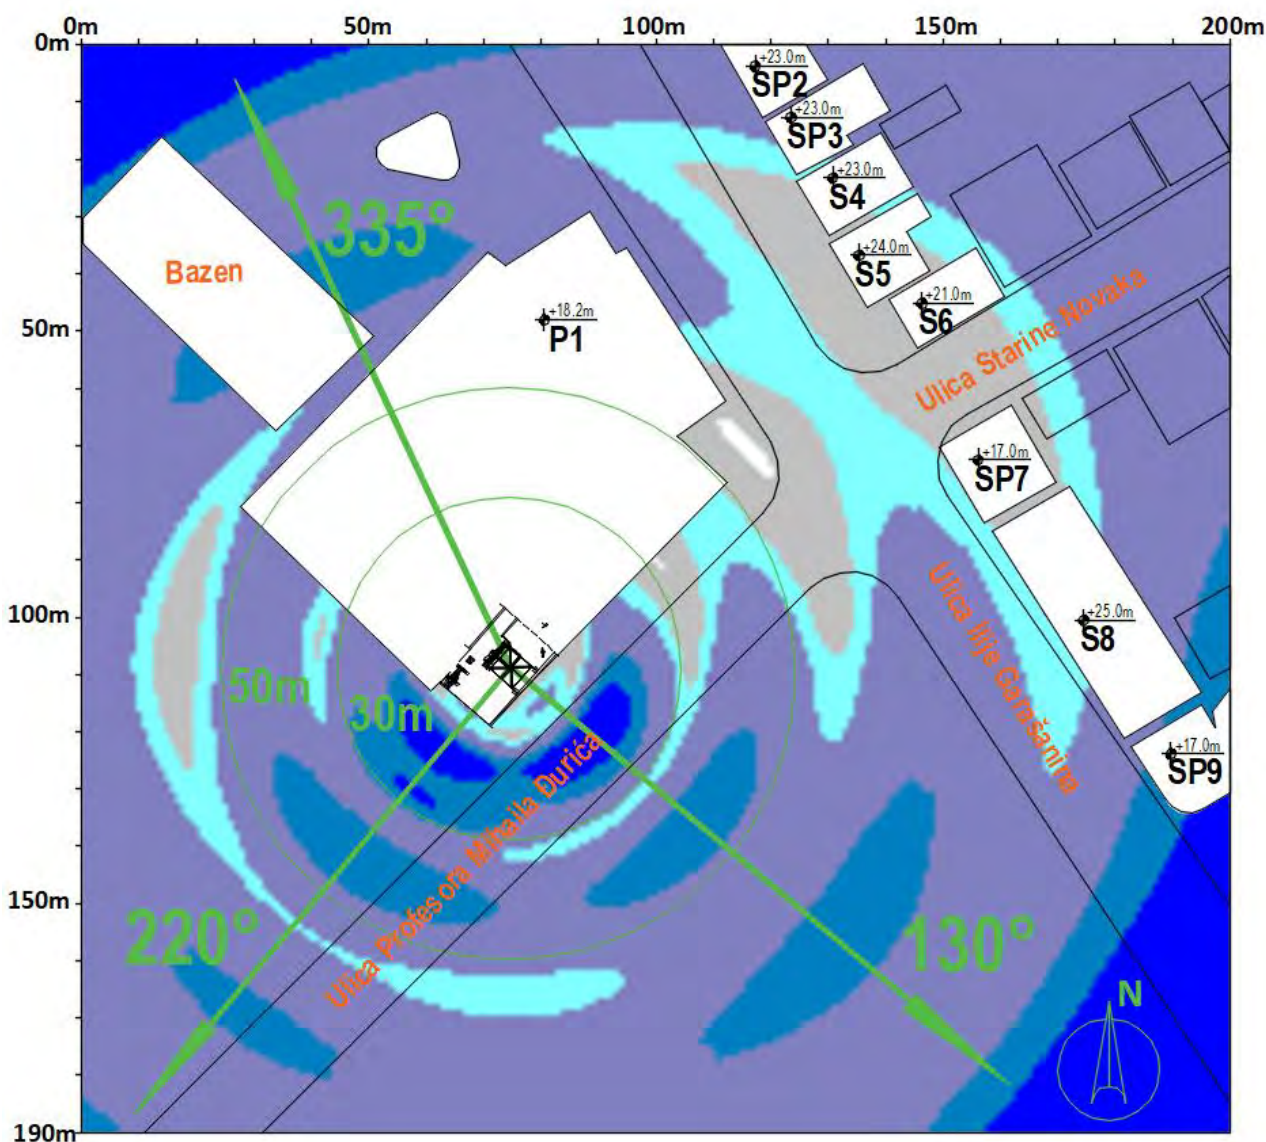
0m 50m 100m 150m 200m

0m
50m
100m
150m
190m

+23.0m
SP2
+23.0m
SP3
+23.0m
S4
+24.0m
S5
+21.0m
S6
335°
Bazen
+18.2m
P1
Ulica Starine Novaka
+17.0m
SP7
Ulica Ilije Garašanina
+25.0m
S8
50m
30m
+17.0m
SP9
Ulica Profesora Mihaila Đurića
220°
130°
N